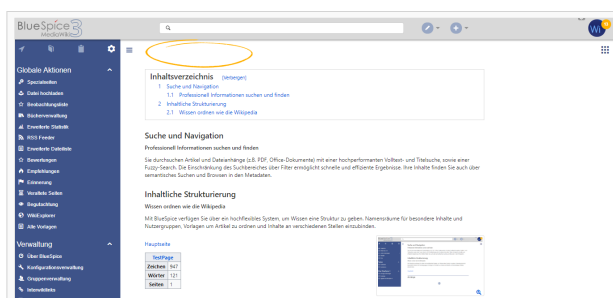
BlueSpice 3 MediaWiki

Globale Aktionen
Spezialseiten
Datei hochladen
Beobachtungsliste
Bücherverwaltung
Erweiterte Statistik
RSS Feeder
Erweiterte Dateiliste
Bewertungen
Empfehlungen
Erinnerung
Verwaiste Seiten
Regelschlung
WikiExplorer
Alle Vorlagen

Verwaltung
Über BlueSpice
Konfigurationsverwaltung
Gruppenverwaltung
Interwikilinks

Inhaltsverzeichnis [Verbergen]
1 Suche und Navigation
1.1 Professionell Informationen suchen und finden
2 Inhaltliche Strukturierung
2.1 Wissen ordnen wie die Wikipedia

Suche und Navigation

Professionell Informationen suchen und finden

Sie durchsuchen Artikel und Dateianhänge (z.B. PDF, Office-Dokumente) mit einer hochperformanten Volltext- und Titelsuche, sowie einer Fuzzy-Search. Die Einschränkung des Suchbereiches über Filter ermöglicht schnelle und effiziente Ergebnisse. Ihre Inhalte finden Sie auch über semantisches Suchen und Browsen in den Metadaten.

Inhaltliche Strukturierung

Wissen ordnen wie die Wikipedia

Mit BlueSpice verfügen Sie über ein hochflexibles System, um Wissen eine Struktur zu geben. Namensräume für besondere Inhalte und Nutzergruppen, Vorlagen um Artikel zu ordnen und Inhalte an verschiedenen Stellen einzubinden.

Hauptseite

| TestPage | |
|---|---|
| Zeichen | 947 |
| Wörter | 121 |
| Seiten | 1 |